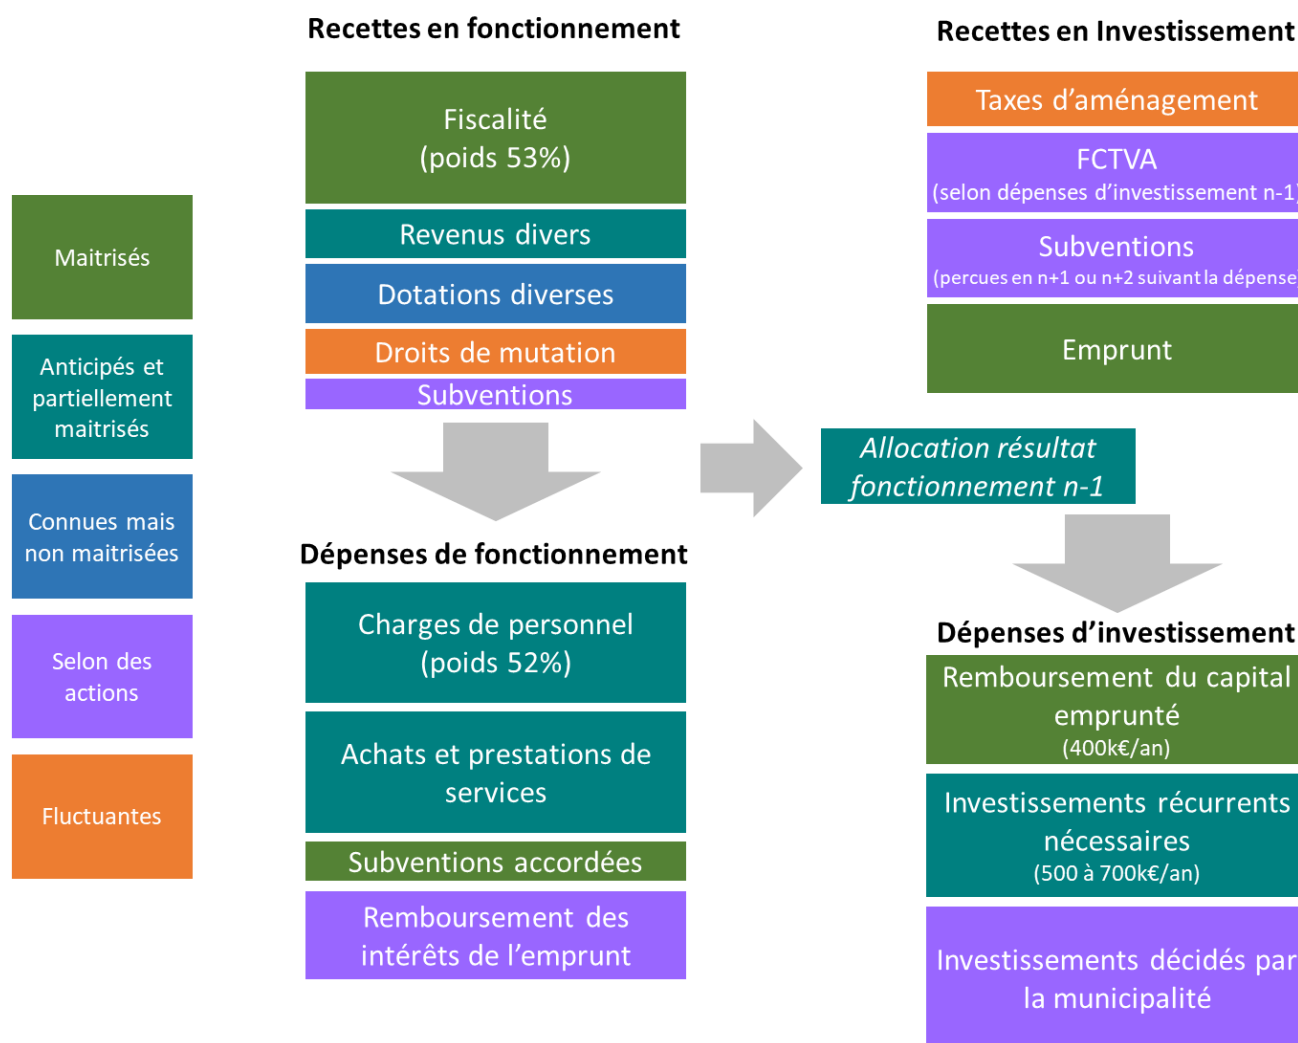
Maitrisés

Anticipés et partiellement maitrisés

Connues mais non maitrisées

Selon des actions

Fluctuantes

Recettes en fonctionnement

Fiscalité
(poids 53%)

Revenus divers

Dotations diverses

Droits de mutation

Subventions

Dépenses de fonctionnement

Charges de personnel
(poids 52%)

Achats et prestations de services

Subventions accordées

Remboursement des intérêts de l'emprunt

Recettes en Investissement

Taxes d'aménagement

FCTVA
(selon dépenses d'investissement n-1

Subventions
(percues en n+1 ou n+2 suivant la dépense

Emprunt

Allocation résultat fonctionnement n-1

Dépenses d'investissement

Remboursement du capital emprunté
(400k€/an)

Investissements récurrents nécessaires
(500 à 700k€/an)

Investissements décidés par la municipalité